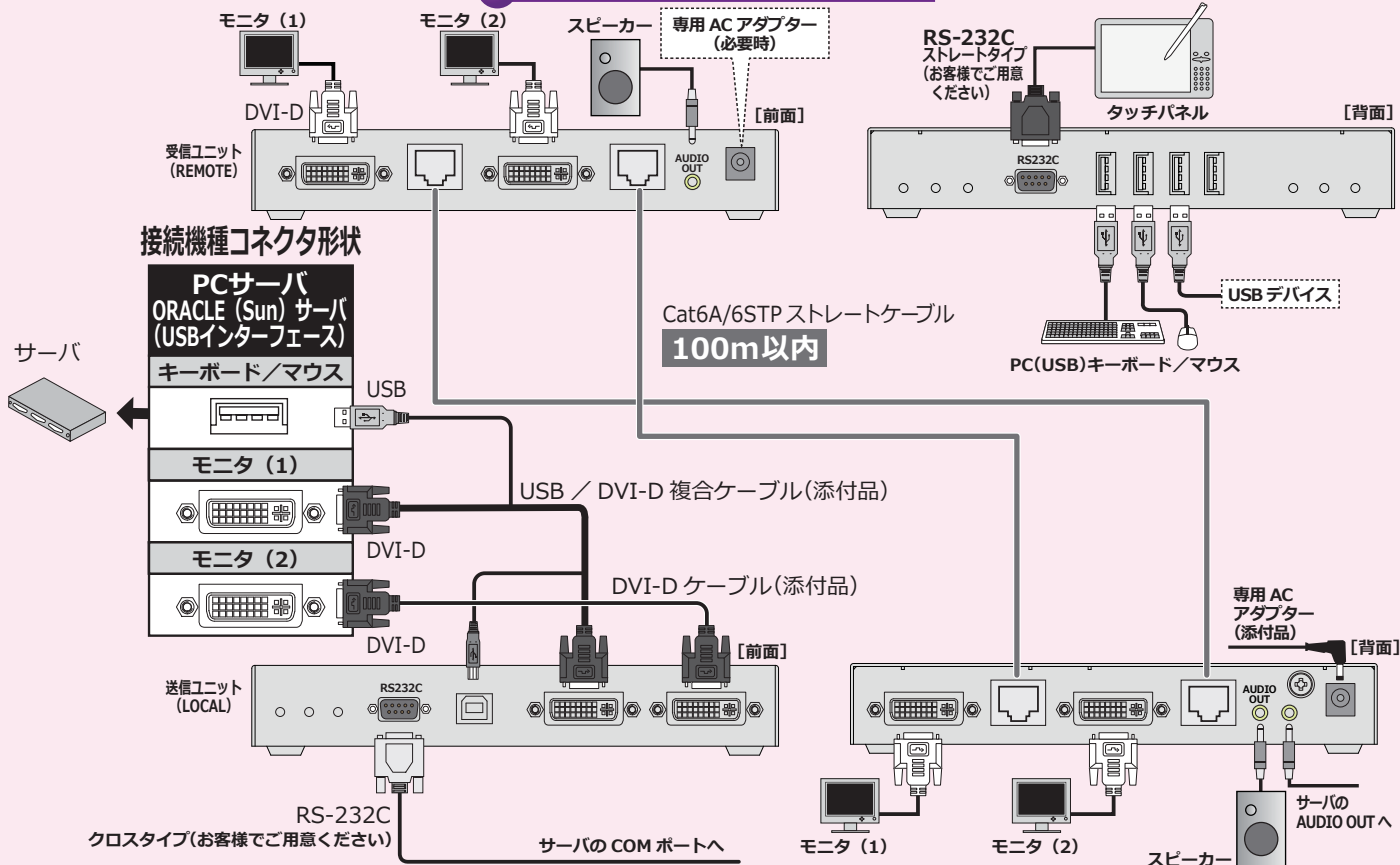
モニタ（1）

モニタ（2）

スピーカー

専用 AC アダプター（必要時）

DVI-D

[前面]

受信ユニット（REMOTE）

AUDIO OUT

RS-232C ストレートタイプ（お客様でご用意ください）

タッチパネル

[背面]

RS232C

USB デバイス

PC(USB)キーボード／マウス

接続機種コネクタ形状

PCサーバ ORACLE（Sun）サーバ（USBインターフェース）

キーボード／マウス

サーバ

USB

モニタ（1）

モニタ（2）

DVI-D

DVI-D

Cat6A/6STP ストレートケーブル

100m以内

USB ／ DVI-D 複合ケーブル(添付品)

DVI-D ケーブル(添付品)

[前面]

送信ユニット（LOCAL）

RS232C

専用 AC アダプター（添付品）

[背面]

AUDIO OUT

RS-232C

クロスタイプ(お客様でご用意ください)

サーバの COM ポートへ

モニタ（1）

モニタ（2）

サーバの AUDIO OUT へ

スピーカー